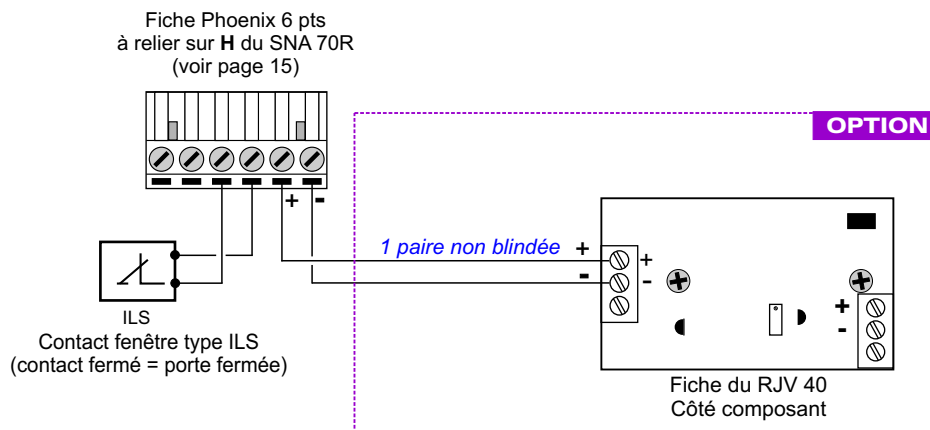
Fiche Phoenix 6 pts
à relier sur **H** du SNA 70R
(voir page 15)

OPTION

+ -

1 paire non blindée + -

+ -

ILS
Contact fenêtre type ILS
(contact fermé = porte fermée)

+ -

Fiche du RJV 40
Côté composant